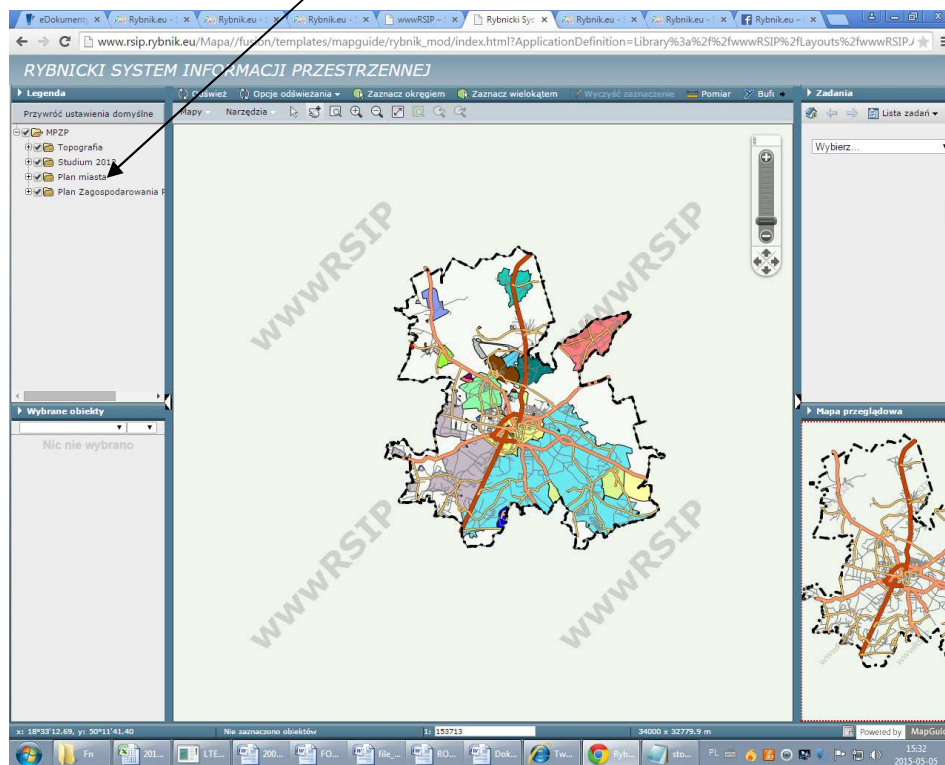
eDokument | Rybnik.eu | Rybnik.eu | Rybnik.eu | wwwRSIP | Rybnicki Sys | Rybnik.eu | Rybnik.eu | Rybnik.eu | Rybnik.eu

www.rsip.rybnik.eu/Mapa//fusion/templates/mapguide/rybnik_mod/index.html?ApplicationDefinition=Library%3a%2f%2fwwwRSIP%2fLayouts%2fwwwRSIP

RYBNICKI SYSTEM INFORMACJI PRZESTRZENNEJ

Legenda

Przywróć ustawienia domyślne

MPZP
Topografia
Studium 2013
Plan miasta
Plan Zagospodarowania P

Odśwież | Opcje odświeżania | Zaznacz okręgiem | Zaznacz wielokątem | Wyczyść zaznaczenie | Pomiar | Bufo

Mapy | Narzędzia

WWWRSIP
WWWRSIP
WWWRSIP
WWWRSIP

Zadania

Lista zadań

Wybierz...

Wybrane obiekty

Nic nie wybrano

Mapa przeglądowa

x: 18°33'12.69, y: 50°11'41.40 | Nie zaznaczono obiektów | 1: 153713 | 34000 x 32779.9 m | Powered by MapGuide

Fn | 201... | LTE... | 200... | FO... | file_... | RO... | Dok... | Tw... | Ryb... | sto... | PL | 15:32 | 2015-05-05